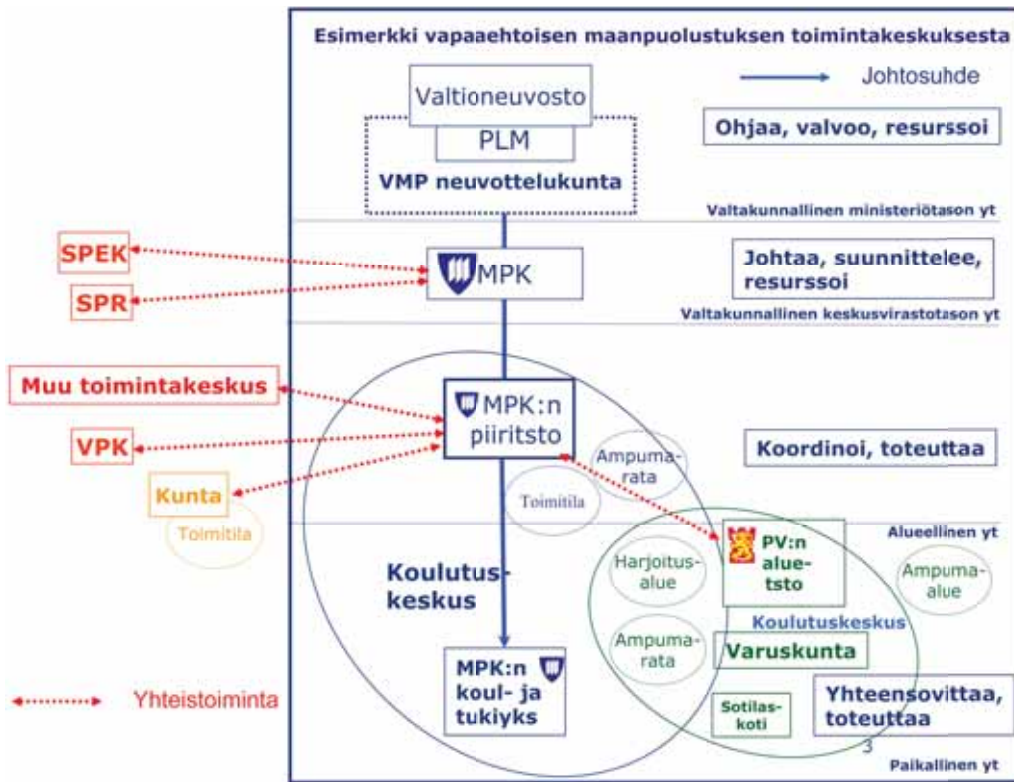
Esimerkki vapaaehtoisen maanpuolustuksen toimintakeskuksesta

Johtosuhde

Valtioneuvosto

PLM

VMP neuvottelukunta

Ohjaa, valvoo, resurssoi

Valtakunnallinen ministeriötason yt

SPEK

SPR

MPK

Johtaa, suunnittelee, resurssoi

Valtakunnallinen keskusvirastotason yt

Muu toimintakeskus

VPK

Kunta

Toimitila

MPK:n piiritsto

Ampumarata

Toimitila

Koordinoi, toteuttaa

Alueellinen yt

Koulutuskeskus

Harjoitusalue

PV:n aluetsto

Ampumaalue

Koulutuskeskus

Ampumarata

Varuskunta

MPK:n koul- ja tukiyks

Sotilaskoti

Yhteensovittaa, toteuttaa

Yhteistoiminta

3

Paikallinen yt